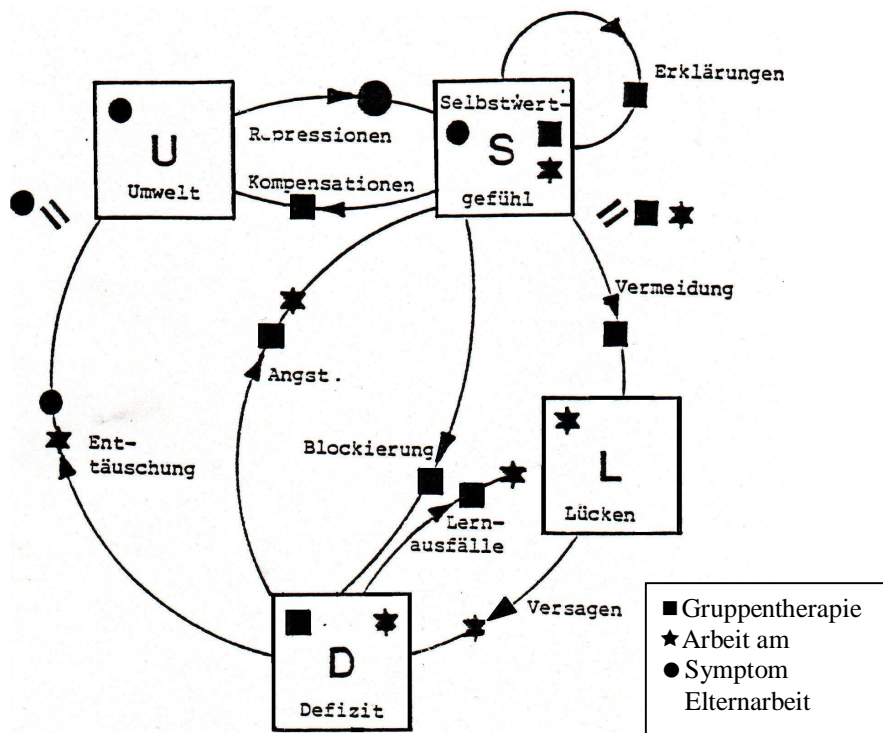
Erklärungen

U
Umwelt

Repressionen

Kompensationen

Selbstwert-
S
gefühl

Vermeidung

Angst.

Ent-
täuschung

Blockierung

Lern-
ausfälle

L
Lücken

Versagen

D
Defizit

■ Gruppentherapie
★ Arbeit am
● Symptom
Elternarbeit